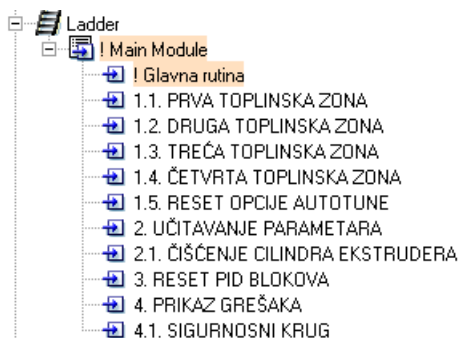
Ladder
! Main Module
! Glavna rutina
1.1. PRVA TOPLINSKA ZONA
1.2. DRUGA TOPLINSKA ZONA
1.3. TREĆA TOPLINSKA ZONA
1.4. ČETVRTA TOPLINSKA ZONA
1.5. RESET OPCIJE AUTOTUNE
2. UČITAVANJE PARAMETARA
2.1. ČIŠĆENJE CILINDRA EKSTRUDERA
3. RESET PID BLOKOVA
4. PRIKAZ GREŠAKA
4.1. SIGURNOSNI KRUG